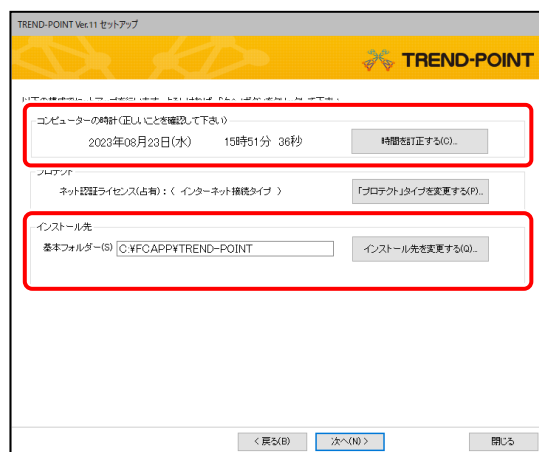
TREND-POINT Ver.11 セットアップ

TREND-POINT

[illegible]

コンピューターの時計(正しいことを確認して下さい)

2023年08月23日(水)　15時51分 36秒

時間を訂正する(C)...

プロテクト

ネット認証ライセンス(占有):( インターネット接続タイプ )

「プロテクト」タイプを変更する(P)...

インストール先

基本フォルダー(S) C:¥FCAPP¥TREND-POINT

インストール先を変更する(Q)...

< 戻る(B)　次へ(N) >　閉じる